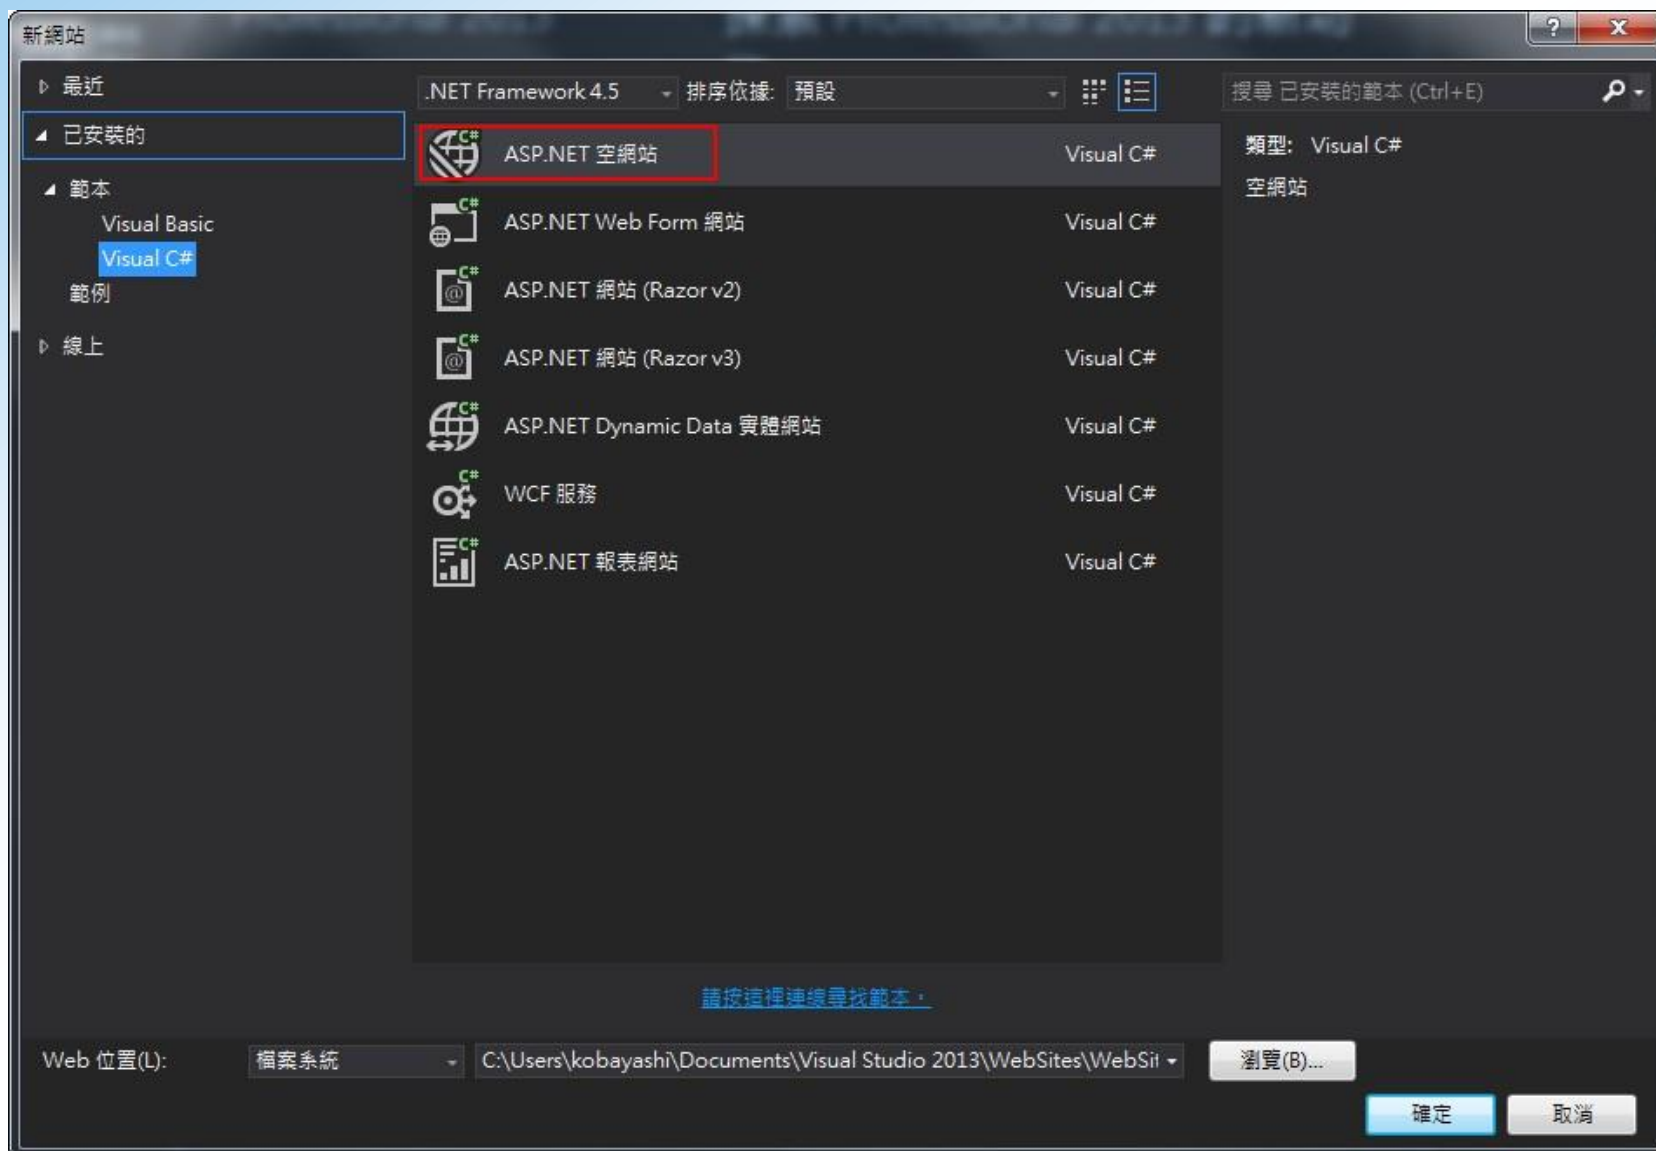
新網站

?
X

最近
已安裝的
範本
Visual Basic
Visual C#
範例
線上

.NET Framework 4.5
排序依據: 預設

搜尋 已安裝的範本 (Ctrl+E)

ASP.NET 空網站 Visual C#
ASP.NET Web Form 網站 Visual C#
ASP.NET 網站 (Razor v2) Visual C#
ASP.NET 網站 (Razor v3) Visual C#
ASP.NET Dynamic Data 實體網站 Visual C#
WCF 服務 Visual C#
ASP.NET 報表網站 Visual C#

類型: Visual C#
空網站

請按這裡連線尋找範本。

Web 位置(L): 檔案系統 C:\Users\kobayashi\Documents\Visual Studio 2013\WebSites\WebSit
瀏覽(B)...
確定
取消